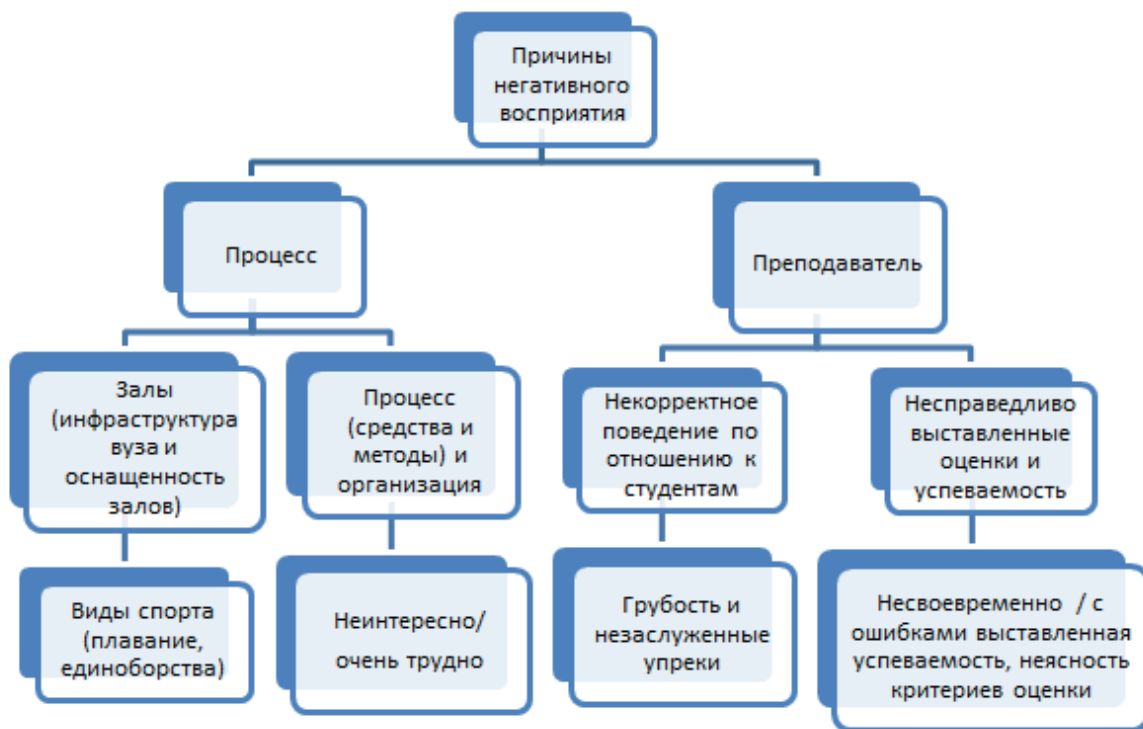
Причины негативного восприятия

Процесс

Преподаватель

Залы (инфраструктура вуза и оснащенность залов)

Процесс (средства и методы) и организация

Некорректное поведение по отношению к студентам

Несправедливо выставленные оценки и успеваемость

Виды спорта (плавание, единоборства)

Неинтересно/ очень трудно

Грубость и незаслуженные упреки

Несвоевременно / с ошибками выставленная успеваемость, неясность критериев оценки